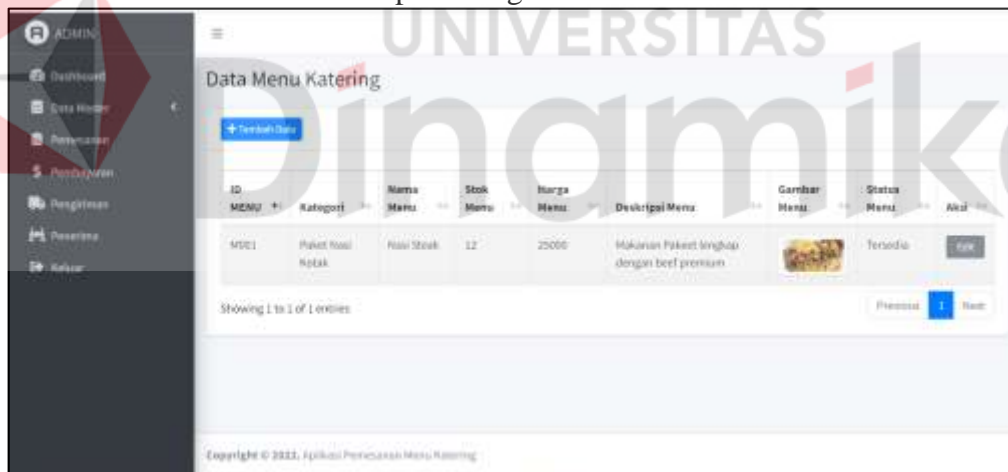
UNIVERSITAS Dinamika

ADMIN

Dashboard

Data Master

Pemesanan

Pembayaran

Pengiriman

Penerima

Keluar

≡

Data Menu Katering

+ Tambah Data

| ID MENU | Kategori | Nama Menu | Stok Menu | Harga Menu | Deskripsi Menu | Gambar Menu | Status Menu | Aksi |
|---|---|---|---|---|---|---|---|---|
| M001 | Paket Nasi Kotak | Nasi Steak | 12 | 25000 | Makanan Paket lengkap dengan beef premium | | Tersedia | Edit |

Showing 1 to 1 of 1 entries

Previous 1 Next

Copyright © 2022. Aplikasi Pemesanan Menu Katering